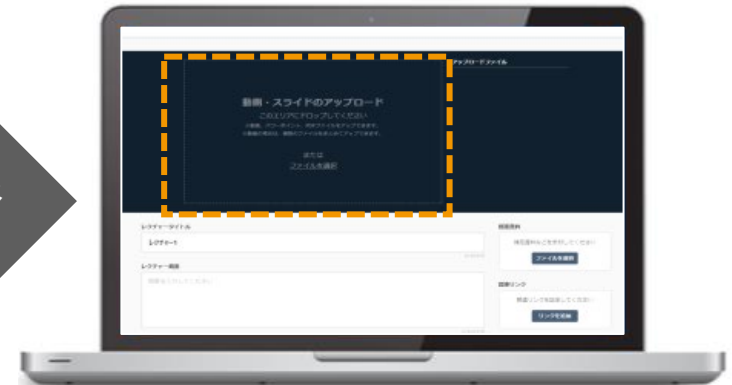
アップロードファイル

動画・スライドのアップロード

このエリアにドロップしてください

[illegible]

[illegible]

または

ファイルを選択

レクチャータイトル

レクチャー1

レクチャー概要

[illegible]

関連資料

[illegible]

ファイルを選択

関連リンク

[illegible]

リンクを追加